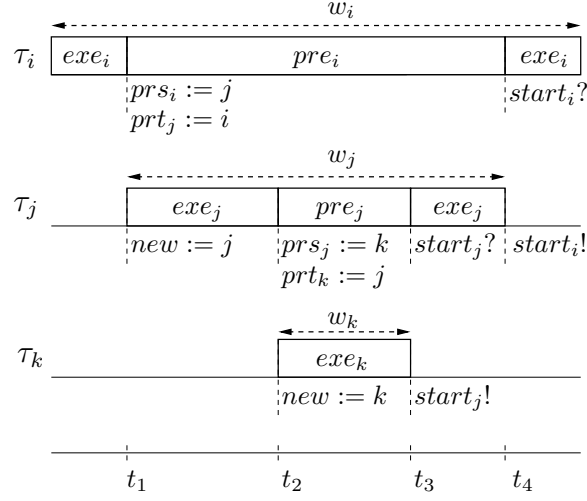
$w_i$

$\tau_i$ $exe_i$ $pre_i$ $exe_i$

$prs_i := j$
$prt_j := i$

$start_i?$

$w_j$

$\tau_j$ $exe_j$ $pre_j$ $exe_j$

$new := j$ $prs_j := k$ $start_j?$ $start_i!$
$prt_k := j$

$w_k$

$\tau_k$ $exe_k$

$new := k$ $start_j!$

$t_1$ $t_2$ $t_3$ $t_4$